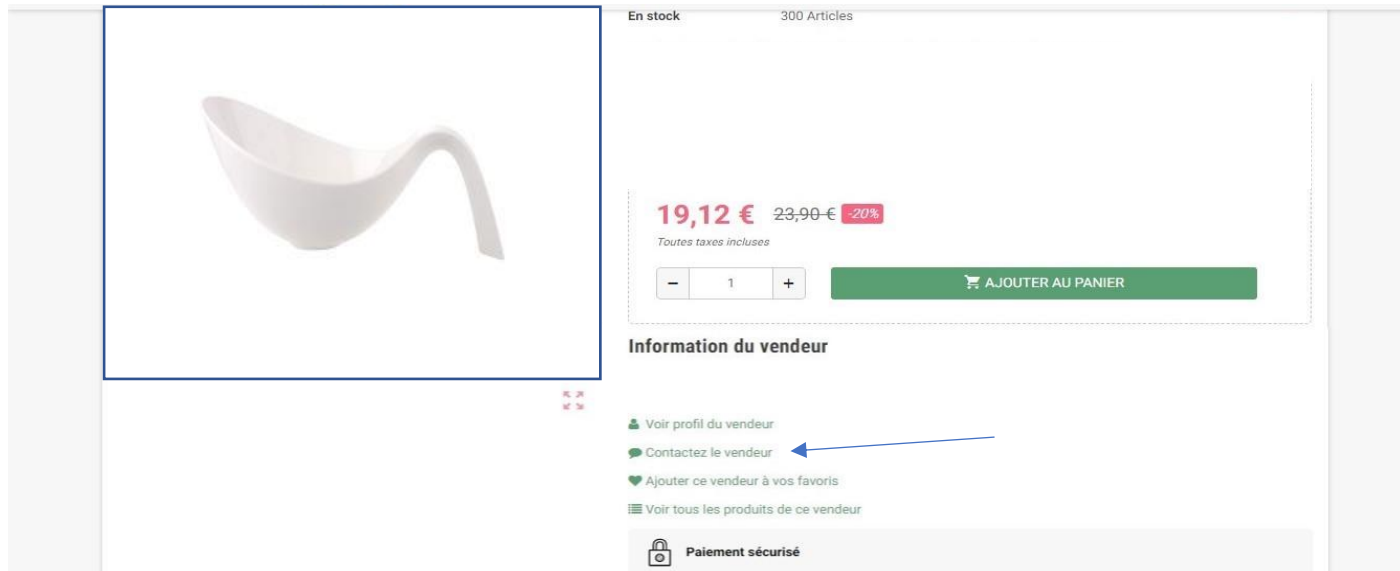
En stock 300 Articles

19,12 € ~~23,90 €~~ -20%

Toutes taxes incluses

− 1 +

AJOUTER AU PANIER

Information du vendeur

Voir profil du vendeur

Contactez le vendeur

Ajouter ce vendeur à vos favoris

Voir tous les produits de ce vendeur

Paiement sécurisé